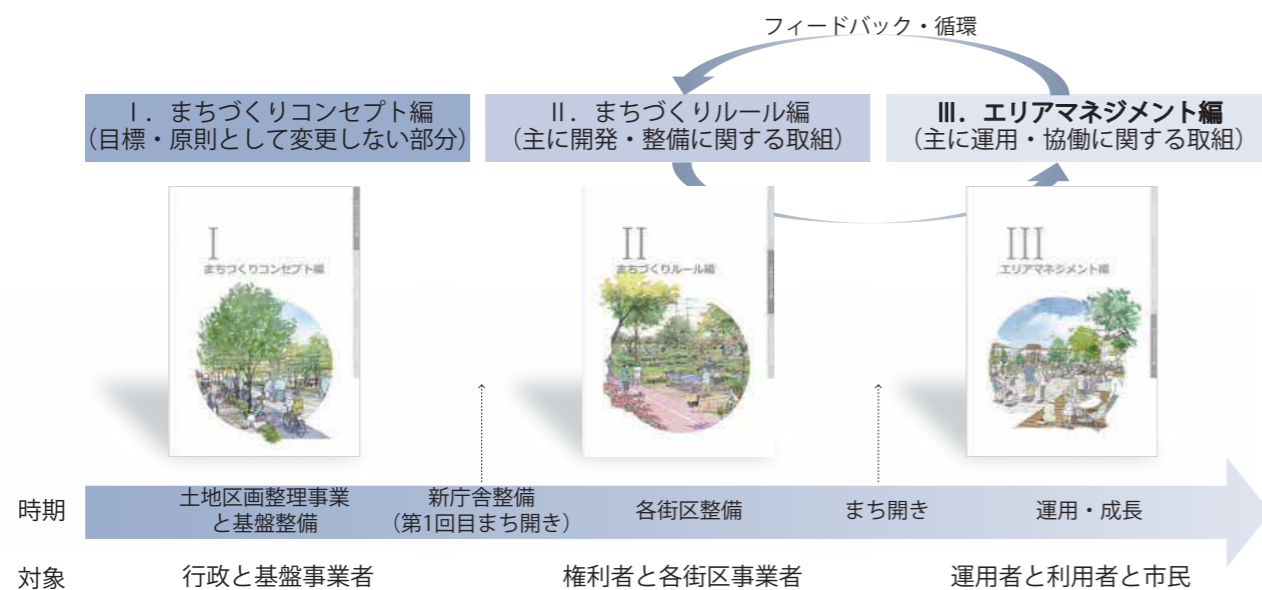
フィードバック・循環

Ⅰ．まちづくりコンセプト編
（目標・原則として変更しない部分）

Ⅱ．まちづくりルール編
（主に開発・整備に関する取組）

Ⅲ．エリアマネジメント編
（主に運用・協働に関する取組）

I
まちづくりコンセプト編

II
まちづくりルール編

III
エリアマネジメント編

時期
土地区画整理事業と基盤整備
新庁舎整備（第1回目まち開き）
各街区整備
まち開き
運用・成長

対象
行政と基盤事業者
権利者と各街区事業者
運用者と利用者と市民